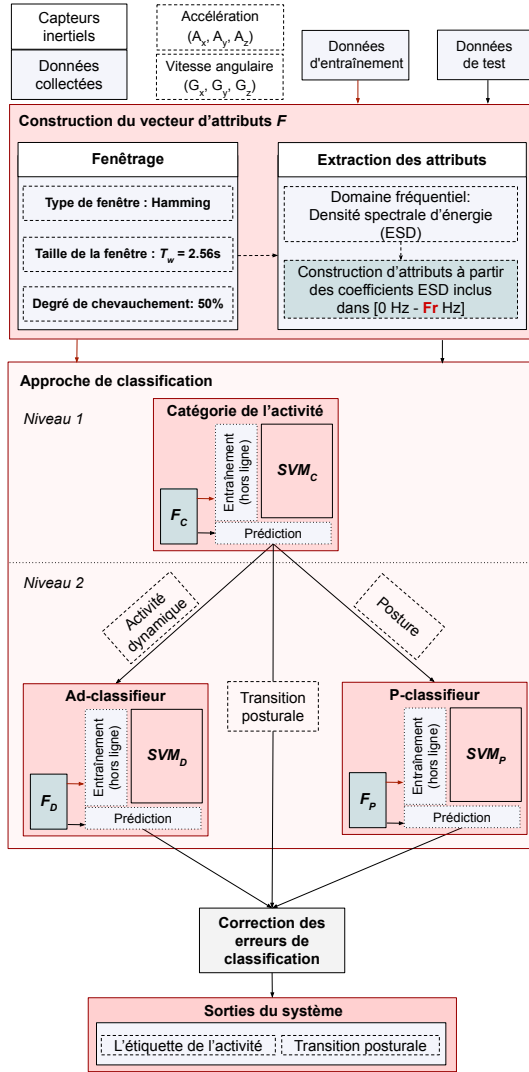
Capteurs inertiels

Données collectées

Accélération ($A_x$, $A_y$, $A_z$)

Vitesse angulaire ($G_x$, $G_y$, $G_z$)

Données d'entraînement

Données de test

Construction du vecteur d'attributs *F*

Fenêtrage

Type de fenêtre : Hamming

Taille de la fenêtre : $T_w$ = 2.56s

Degré de chevauchement: 50%

Extraction des attributs

Domaine fréquentiel: Densité spectrale d'énergie (ESD)

Construction d'attributs à partir des coefficients ESD inclus dans [0 Hz - Fr Hz]

Approche de classification

Niveau 1

Catégorie de l'activité

Entraînement (hors ligne)

$SVM_C$

$F_C$

Prédiction

Niveau 2

Activité dynamique

Posture

Ad-classifieur

Entraînement (hors ligne)

$SVM_D$

$F_D$

Prédiction

Transition posturale

P-classifieur

Entraînement (hors ligne)

$SVM_P$

$F_P$

Prédiction

Correction des erreurs de classification

Sorties du système

L'étiquette de l'activité

Transition posturale